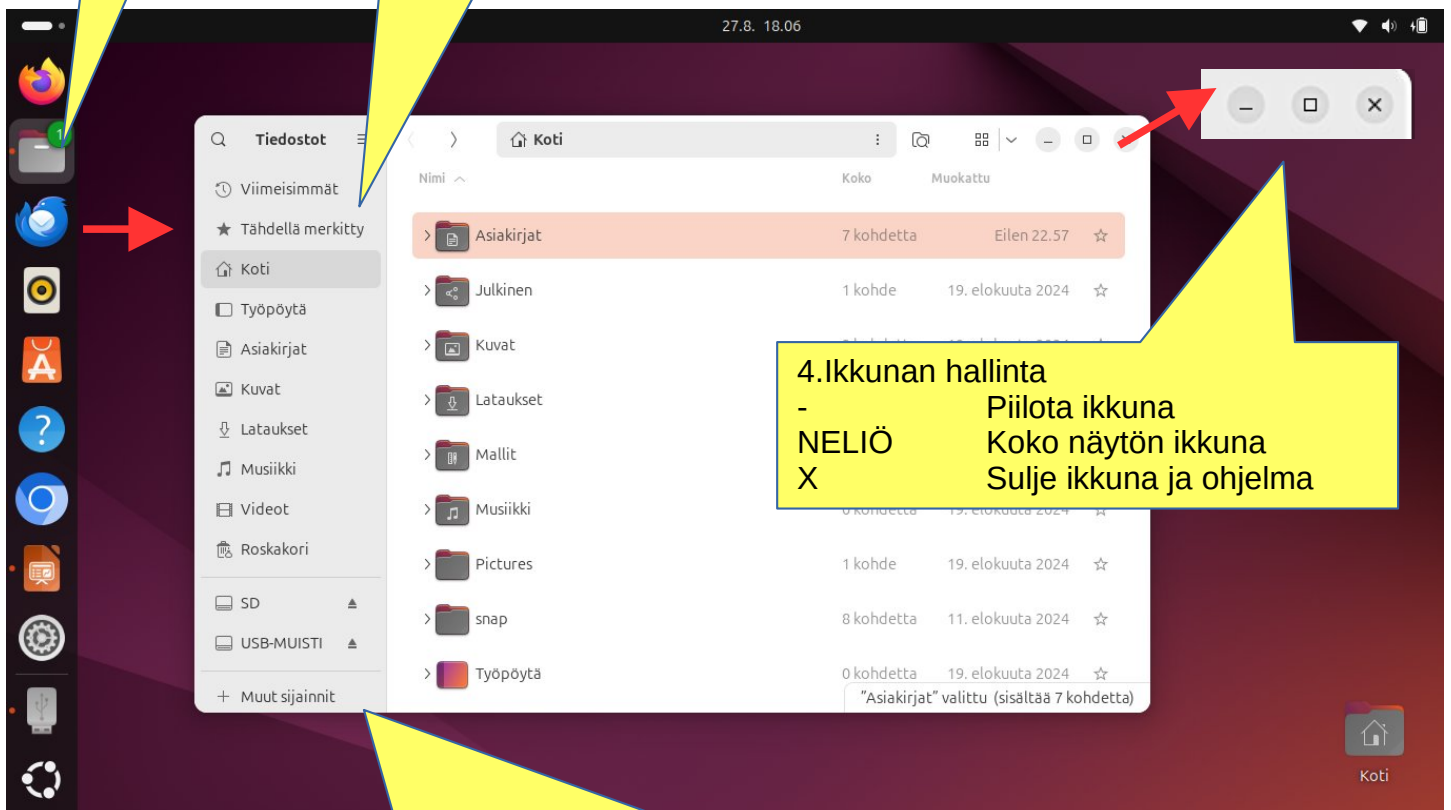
27.8. 18.06

Tiedostot

Viimeisimmät
Tähdellä merkitty
Koti
Työpöytä
Asiakirjat
Kuvat
Lataukset
Musiikki
Videot
Roskakori
SD
USB-MUISTI
+ Muut sijainnit

Koti

| Nimi | Koko | Muokattu |
|---|---|---|
| Asiakirjat | 7 kohdetta | Eilen 22.57 |
| Julkinen | 1 kohde | 19. elokuuta 2024 |
| Kuvat | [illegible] | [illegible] |
| Lataukset | | |
| Mallit | | |
| Musiikki | 0 kohdetta | 19. elokuuta 2024 |
| Pictures | 1 kohde | 19. elokuuta 2024 |
| snap | 8 kohdetta | 11. elokuuta 2024 |
| Työpöytä | 0 kohdetta | 19. elokuuta 2024 |

"Asiakirjat" valittu (sisältää 7 kohdetta)

4.Ikkunan hallinta
- Piilota ikkuna
NELIÖ Koko näytön ikkuna
X Sulje ikkuna ja ohjelma

Koti

1